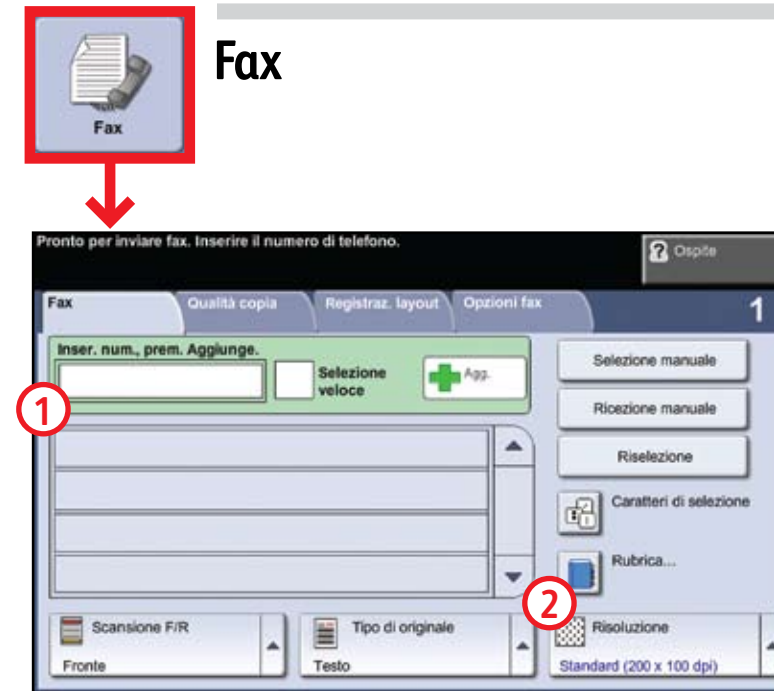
Fax

Fax

Pronto per inviare fax. Inserire il numero di telefono.

Ospite

Fax
Qualità copia
Registraz. layout
Opzioni fax
1

Inser. num., prem. Aggiunge.

Selezione veloce

Agg.

1

Selezione manuale

Ricezione manuale

Riselezione

Caratteri di selezione

Rubrica...

2

Scansione F/R
Fronte

Tipo di originale
Testo

Risoluzione
Standard (200 x 100 dpi)